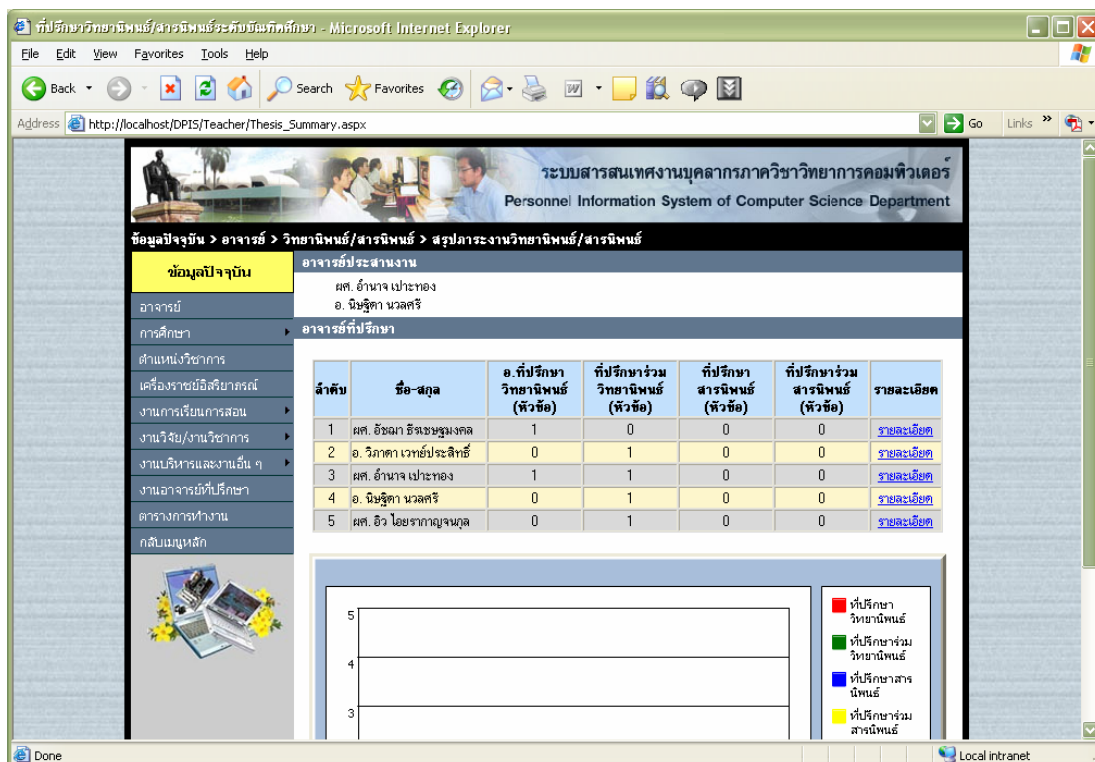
ที่ปรึกษาวิทยานิพนธ์/สารนิพนธ์ระดับบัณฑิตศึกษา - Microsoft Internet Explorer

File Edit View Favorites Tools Help

Back Search Favorites

Address http://localhost/DPIS/Teacher/Thesis_Summary.aspx Go Links

ระบบสารสนเทศงานบุคลากรภาควิชาวิทยาการคอมพิวเตอร์
Personnel Information System of Computer Science Department

ข้อมูลปัจจุบัน > อาจารย์ > วิทยานิพนธ์/สารนิพนธ์ > สรุปภาระงานวิทยานิพนธ์/สารนิพนธ์

ข้อมูลปัจจุบัน
อาจารย์
การศึกษา
ตำแหน่งวิชาการ
เครื่องราชอิสริยาภรณ์
งานการเรียนการสอน
งานวิจัย/งานวิชาการ
งานบริหารและงานอื่น ๆ
งานอาจารย์ที่ปรึกษา
ตารางการทำงาน
กลับเมนูหลัก

อาจารย์ประสานงาน
ผศ. อำนาจ เปาะทอง
อ. นิษฐิตา นวลศรี

อาจารย์ที่ปรึกษา

| ลำดับ | ชื่อ-สกุล | อ.ที่ปรึกษาวิทยานิพนธ์ (หัวข้อ) | ที่ปรึกษาร่วมวิทยานิพนธ์ (หัวข้อ) | ที่ปรึกษาสารนิพนธ์ (หัวข้อ) | ที่ปรึกษาร่วมสารนิพนธ์ (หัวข้อ) | รายละเอียด |
|---|---|---|---|---|---|---|
| 1 | ผศ. อัชฌา ธีรเชษฐมงคล | 1 | 0 | 0 | 0 | รายละเอียด |
| 2 | อ. วิภาดา เวทย์ประสิทธิ์ | 0 | 1 | 0 | 0 | รายละเอียด |
| 3 | ผศ. อำนาจ เปาะทอง | 1 | 1 | 0 | 0 | รายละเอียด |
| 4 | อ. นิษฐิตา นวลศรี | 0 | 1 | 0 | 0 | รายละเอียด |
| 5 | ผศ. อิว ไอยรากาญจนกุล | 0 | 1 | 0 | 0 | รายละเอียด |

5
4
3

ที่ปรึกษาวิทยานิพนธ์
ที่ปรึกษาร่วมวิทยานิพนธ์
ที่ปรึกษาสารนิพนธ์
ที่ปรึกษาร่วมสารนิพนธ์

Done Local intranet